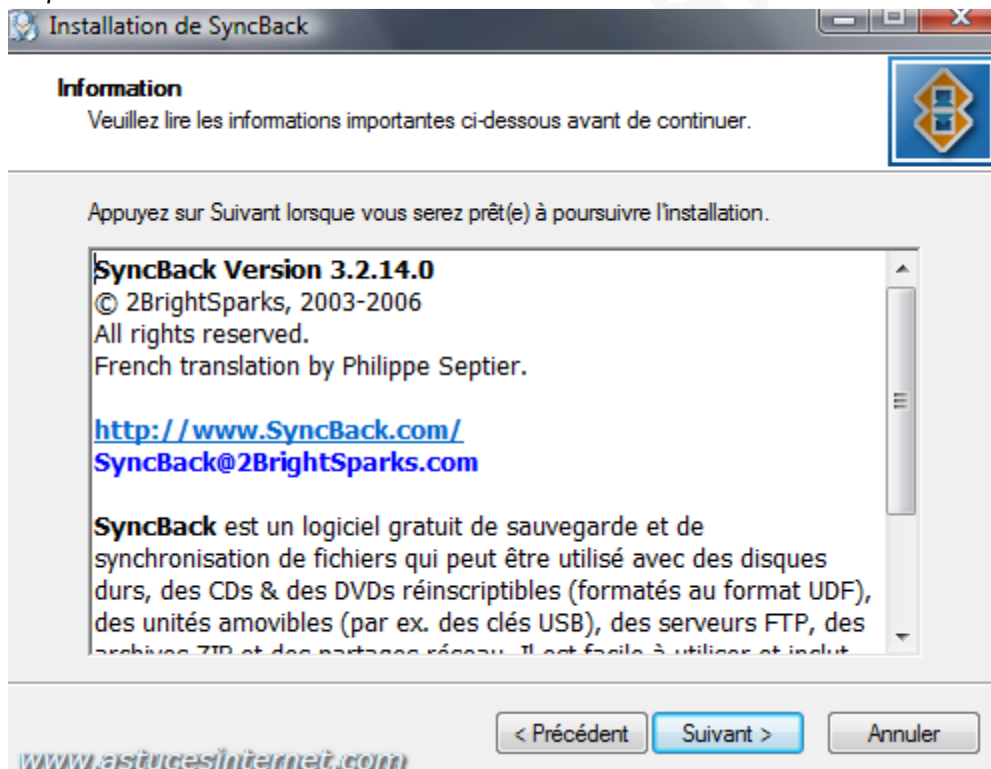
Installation de SyncBack

Information
Veuillez lire les informations importantes ci-dessous avant de continuer.

Appuyez sur Suivant lorsque vous serez prêt(e) à poursuivre l'installation.

SyncBack Version 3.2.14.0
© 2BrightSparks, 2003-2006
All rights reserved.
French translation by Philippe Septier.

http://www.SyncBack.com/
SyncBack@2BrightSparks.com

SyncBack est un logiciel gratuit de sauvegarde et de synchronisation de fichiers qui peut être utilisé avec des disques durs, des CDs & des DVDs réinscriptibles (formatés au format UDF), des unités amovibles (par ex. des clés USB), des serveurs FTP, des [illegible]

< Précédent
Suivant >
Annuler

www.astucesinternet.com